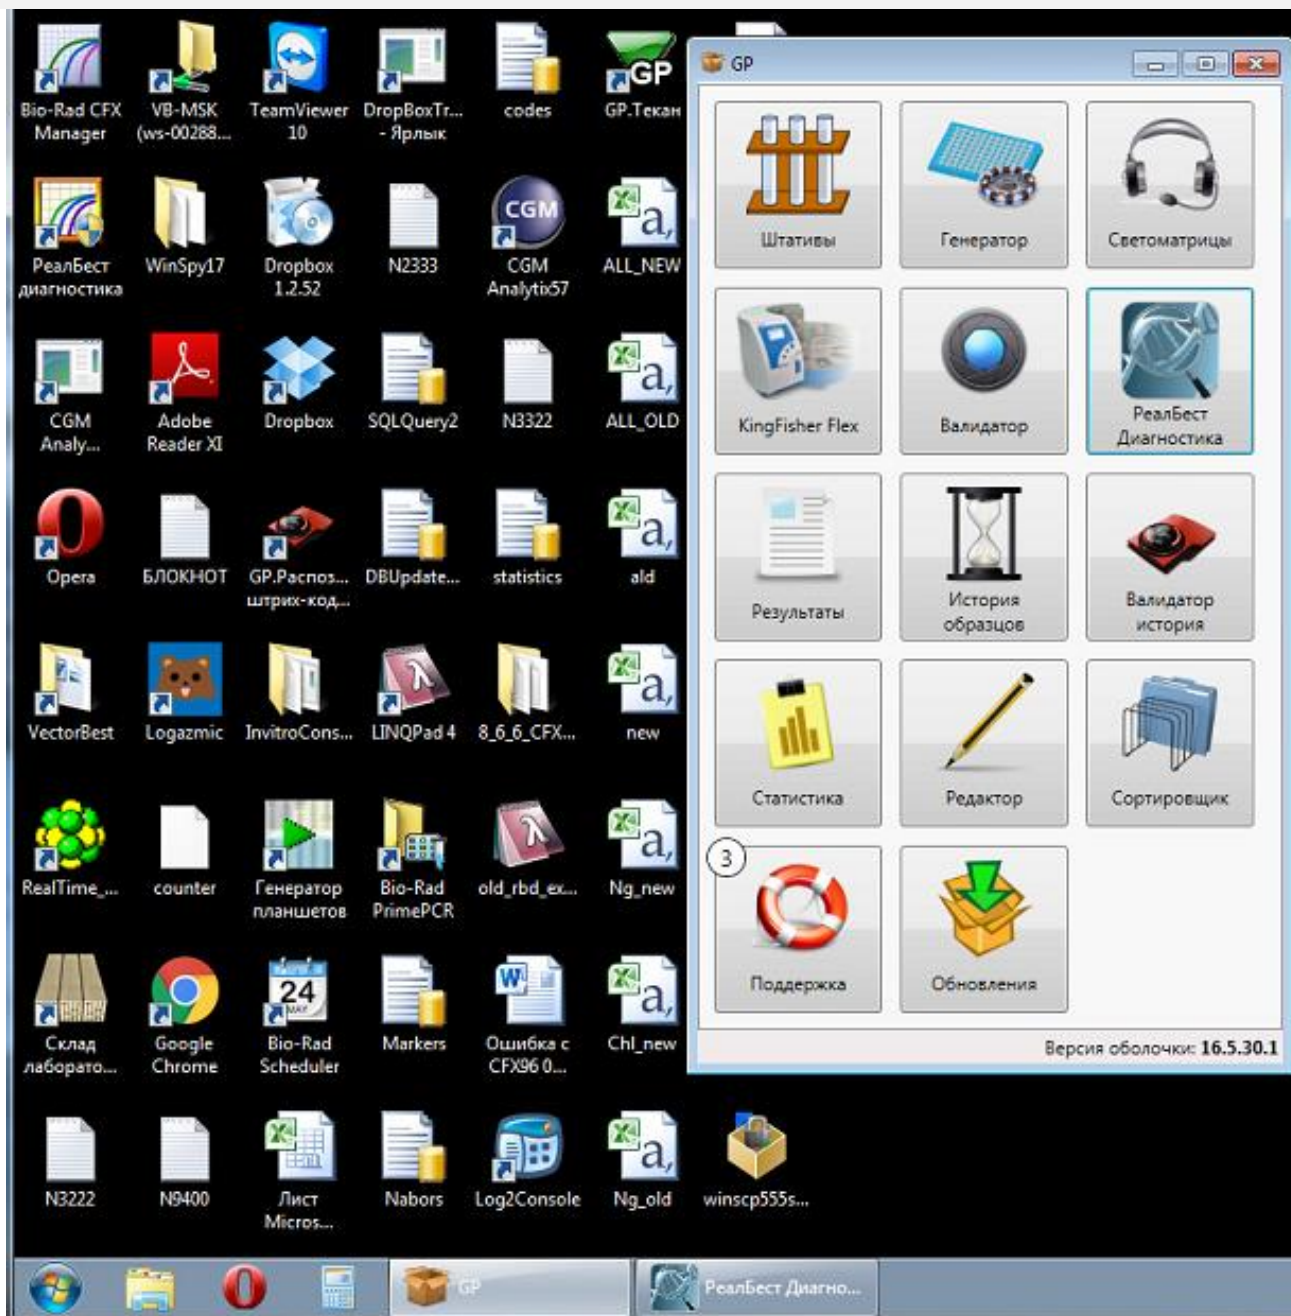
Bio-Rad CFX Manager
VB-MSK (ws-00288...
TeamViewer 10
DropBoxTr... - Ярлык
codes
GP.Текан

 РеалБест диагностика
WinSpy17
Dropbox 1.2.52
N2333
CGM
CGM Analytix57
ALL_NEW

CGM Analy...
Adobe Reader XI
Dropbox
SQLQuery2
N3322
ALL_OLD

Opera
БЛОКНОТ
GP.Распоз... штрих-код...
DBUpdate...
statistics
ald

VectorBest
Logazmic
InvitroCons...
LINQPad 4
8_6_6_CFX...
new

RealTime_...
counter
Генератор планшетов
Bio-Rad PrimePCR
old_rbd_ex...
Ng_new

Склад лаборато...
Google Chrome
24
Bio-Rad Scheduler
Markers
Ошибка с CFX96 0...
Chl_new

N3222
N9400
Лист Micros...
Nabors
Log2Console
Ng_old
winscp555s...

GP
Штативы
Генератор
Светоматрицы
KingFisher Flex
Валидатор
РеалБест Диагностика
Результаты
История образцов
Валидатор история
Статистика
Редактор
Сортировщик
3
Поддержка
Обновления
Версия оболочки: 16.5.30.1

GP
РеалБест Диагно...